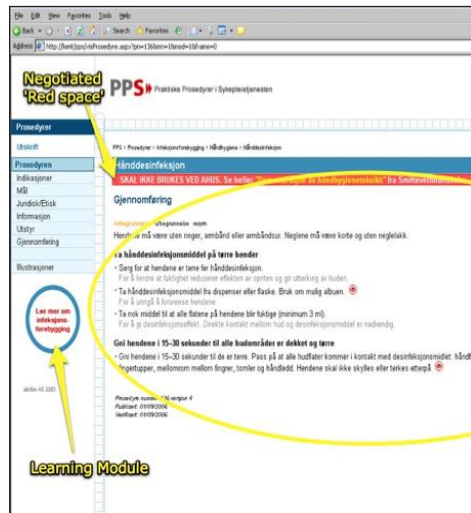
File Edit View Favorites Tools Help

Back Search Favorites

Address http://lient/pps/vis Prosedyre.aspx?pn=1368nn=18nod=18frame=0

Negotiated 'Red space'

PPS Praktiske Prosedyrer i Sykepleietjenesten

Prosedyrer

Utskrift

Prosedyren
Indikasjoner
Mål
Juridisk/Etisk
Informasjon
Utstyr
Gjennomføring

Illustrasjoner

Lær mer om infeksjons-forebygging

PPS > Prosedyrer > Infeksjonsforebygging > Håndhygiene > Hånddesinfeksjon

Hånddesinfeksjon

SKAL IKKE BRUKES VED AHUS. Se heller "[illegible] for håndhygieneteknikk" fra Smittevern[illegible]

Gjennomføring

Hendene må være uten ringer, armbånd eller armbåndsur. Neglene må være korte og uten neglelakk.

Ta hånddesinfeksjonsmiddel på tørre hender

- Sørg for at hendene er tørre før hånddesinfeksjon.
For å hindre at fuktighet reduserer effekten av sprit og gir uttørking av huden.
- Ta hånddesinfeksjonsmiddel fra dispenser eller flaske. Bruk om mulig albuen.
For å unngå å forurense hendene.
- Ta nok middel til at alle flatene på hendene blir fuktige (minimum 3 ml).
For å gi desinfeksjonseffekt. Direkte kontakt mellom hud og desinfeksjonsmiddel er nødvendig.

Gni hendene i 15–30 sekunder til alle hudområder er dekket og tørre

- Gni hendene i 15–30 sekunder til de er tørre. Pass på at alle hudflater kommer i kontakt med desinfeksjonsmidlet: hånd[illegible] fingertupper, mellomrom mellom fingrer, tomler og håndledd. Hendene skal ikke skylles eller tørkes etterpå.

Prosedyre nummer: 136 versjon 4
Publisert: 01/09/2006
Verifisert: 01/09/2006

Learning Module